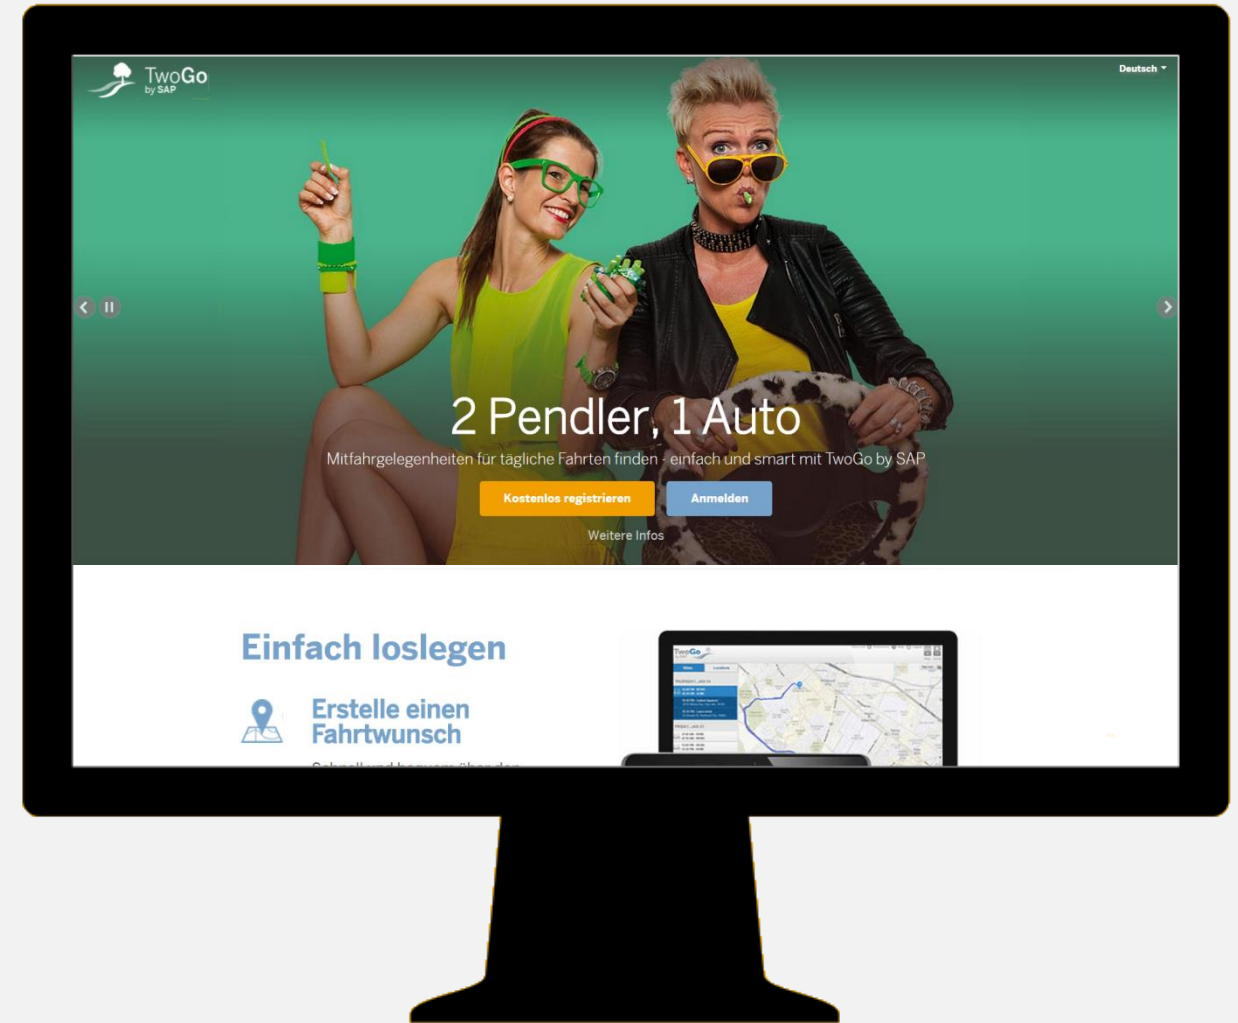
TwoGo by SAP

Deutsch

2 Pendler, 1 Auto

Mitfahrgelegenheiten für tägliche Fahrten finden - einfach und smart mit TwoGo by SAP

Kostenlos registrieren

Anmelden

Weitere Infos

Einfach loslegen

Erstelle einen Fahrtwunsch

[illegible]